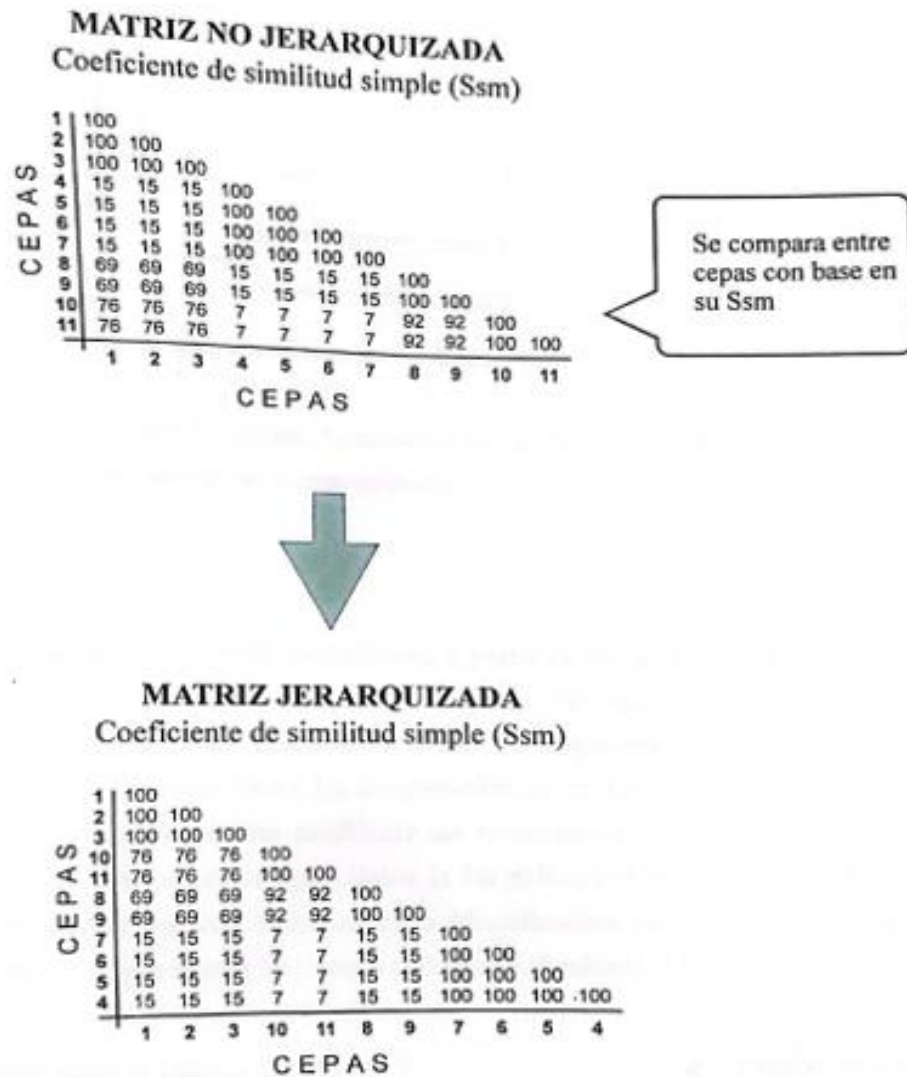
MATRIZ NO JERARQUIZADA
Coeficiente de similitud simple (Ssm)

| CEPAS | | | | | | | | | | | |
|---|---|---|---|---|---|---|---|---|---|---|---|
| 1 | 100 | | | | | | | | | | |
| 2 | 100 | 100 | | | | | | | | | |
| 3 | 100 | 100 | 100 | | | | | | | | |
| 4 | 15 | 15 | 15 | 100 | | | | | | | |
| 5 | 15 | 15 | 15 | 100 | 100 | | | | | | |
| 6 | 15 | 15 | 15 | 100 | 100 | 100 | | | | | |
| 7 | 15 | 15 | 15 | 100 | 100 | 100 | 100 | | | | |
| 8 | 69 | 69 | 69 | 15 | 15 | 15 | 15 | 100 | | | |
| 9 | 69 | 69 | 69 | 15 | 15 | 15 | 15 | 100 | 100 | | |
| 10 | 76 | 76 | 76 | 7 | 7 | 7 | 7 | 92 | 92 | 100 | |
| 11 | 76 | 76 | 76 | 7 | 7 | 7 | 7 | 92 | 92 | 100 | 100 |
| | 1 | 2 | 3 | 4 | 5 | 6 | 7 | 8 | 9 | 10 | 11 |

CEPAS

Se compara entre cepas con base en su Ssm

MATRIZ JERARQUIZADA
Coeficiente de similitud simple (Ssm)

| CEPAS | | | | | | | | | | | |
|---|---|---|---|---|---|---|---|---|---|---|---|
| 1 | 100 | | | | | | | | | | |
| 2 | 100 | 100 | | | | | | | | | |
| 3 | 100 | 100 | 100 | | | | | | | | |
| 10 | 76 | 76 | 76 | 100 | | | | | | | |
| 11 | 76 | 76 | 76 | 100 | 100 | | | | | | |
| 8 | 69 | 69 | 69 | 92 | 92 | 100 | | | | | |
| 9 | 69 | 69 | 69 | 92 | 92 | 100 | 100 | | | | |
| 7 | 15 | 15 | 15 | 7 | 7 | 15 | 15 | 100 | | | |
| 6 | 15 | 15 | 15 | 7 | 7 | 15 | 15 | 100 | 100 | | |
| 5 | 15 | 15 | 15 | 7 | 7 | 15 | 15 | 100 | 100 | 100 | |
| 4 | 15 | 15 | 15 | 7 | 7 | 15 | 15 | 100 | 100 | 100 | 100 |
| | 1 | 2 | 3 | 10 | 11 | 8 | 9 | 7 | 6 | 5 | 4 |

CEPAS